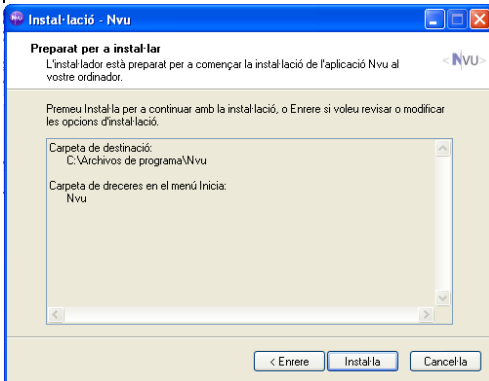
Instal·lació - Nvu

Preparat per a instal·lar

L'instal·lador està preparat per a començar la instal·lació de l'aplicació Nvu al vostre ordinador.

<NVU>

Premeu Instal·la per a continuar amb la instal·lació, o Enrere si voleu revisar o modificar les opcions d'instal·lació.

Carpeta de destinació:
C:\Archivos de programa\Nvu

Carpeta de dreceres en el menú Inicia:
Nvu

< Enrere | Instal·la | Cancel·la